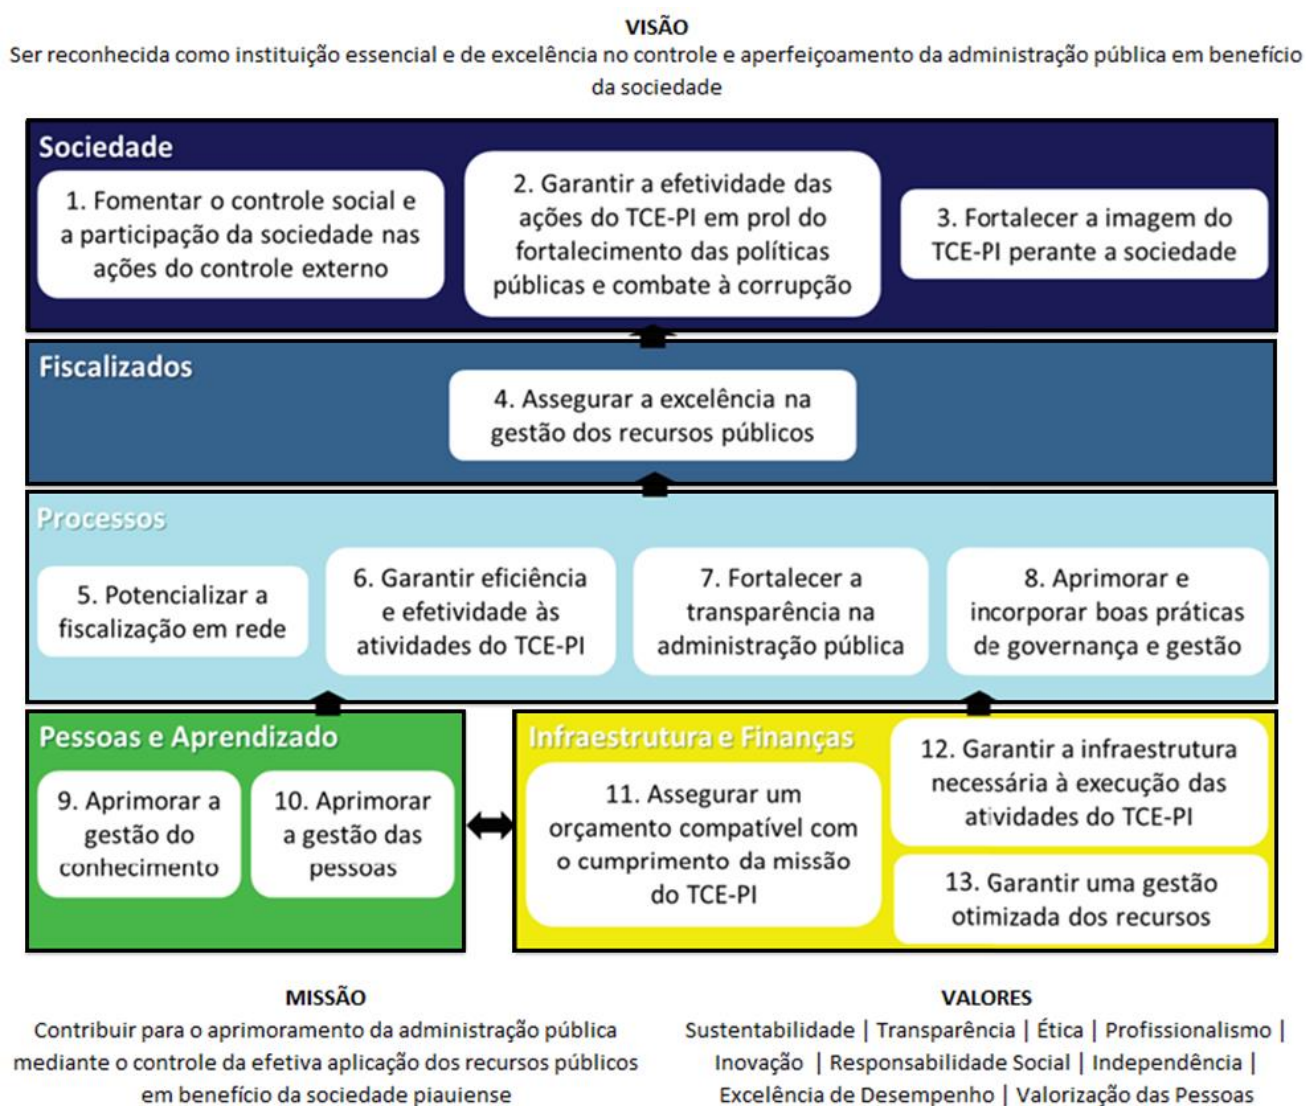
VISÃO
Ser reconhecida como instituição essencial e de excelência no controle e aperfeiçoamento da administração pública em benefício da sociedade

Sociedade

1. Fomentar o controle social e a participação da sociedade nas ações do controle externo

2. Garantir a efetividade das ações do TCE-PI em prol do fortalecimento das políticas públicas e combate à corrupção

3. Fortalecer a imagem do TCE-PI perante a sociedade

Fiscalizados

4. Assegurar a excelência na gestão dos recursos públicos

Processos

5. Potencializar a fiscalização em rede

6. Garantir eficiência e efetividade às atividades do TCE-PI

7. Fortalecer a transparência na administração pública

8. Aprimorar e incorporar boas práticas de governança e gestão

Pessoas e Aprendizado

9. Aprimorar a gestão do conhecimento

10. Aprimorar a gestão das pessoas

Infraestrutura e Finanças

11. Assegurar um orçamento compatível com o cumprimento da missão do TCE-PI

12. Garantir a infraestrutura necessária à execução das atividades do TCE-PI

13. Garantir uma gestão otimizada dos recursos

MISSÃO
Contribuir para o aprimoramento da administração pública mediante o controle da efetiva aplicação dos recursos públicos em benefício da sociedade piauiense

VALORES
Sustentabilidade | Transparência | Ética | Profissionalismo | Inovação | Responsabilidade Social | Independência | Excelência de Desempenho | Valorização das Pessoas